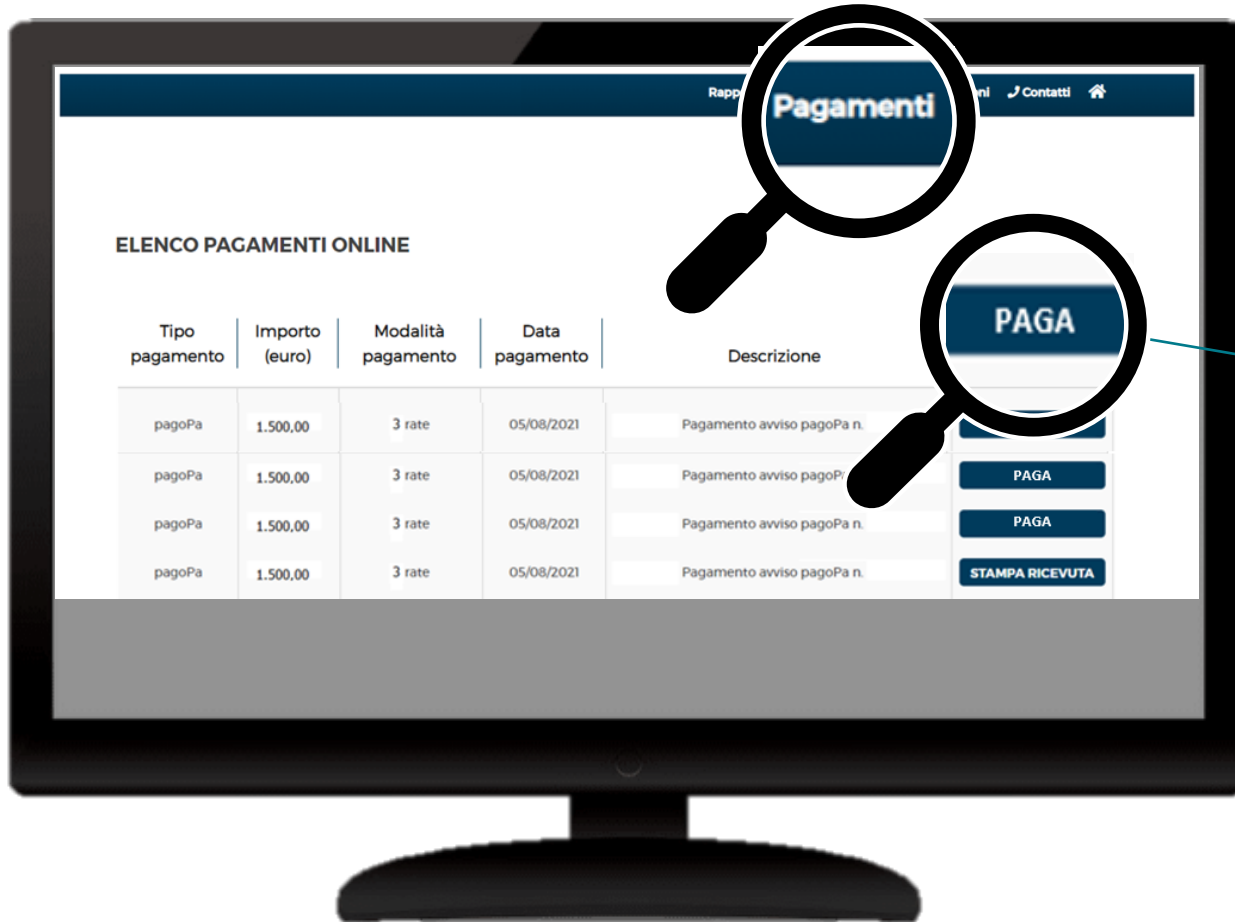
Rapp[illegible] Pagamenti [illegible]ni Contatti

ELENCO PAGAMENTI ONLINE

PAGA

| Tipo pagamento | Importo (euro) | Modalità pagamento | Data pagamento | Descrizione | |
|---|---|---|---|---|---|
| pagoPa | 1.500,00 | 3 rate | 05/08/2021 | Pagamento avviso pagoPa n. | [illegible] |
| pagoPa | 1.500,00 | 3 rate | 05/08/2021 | Pagamento avviso pagoP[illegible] | PAGA |
| pagoPa | 1.500,00 | 3 rate | 05/08/2021 | Pagamento avviso pagoPa n. | PAGA |
| pagoPa | 1.500,00 | 3 rate | 05/08/2021 | Pagamento avviso pagoPa n. | STAMPA RICEVUTA |